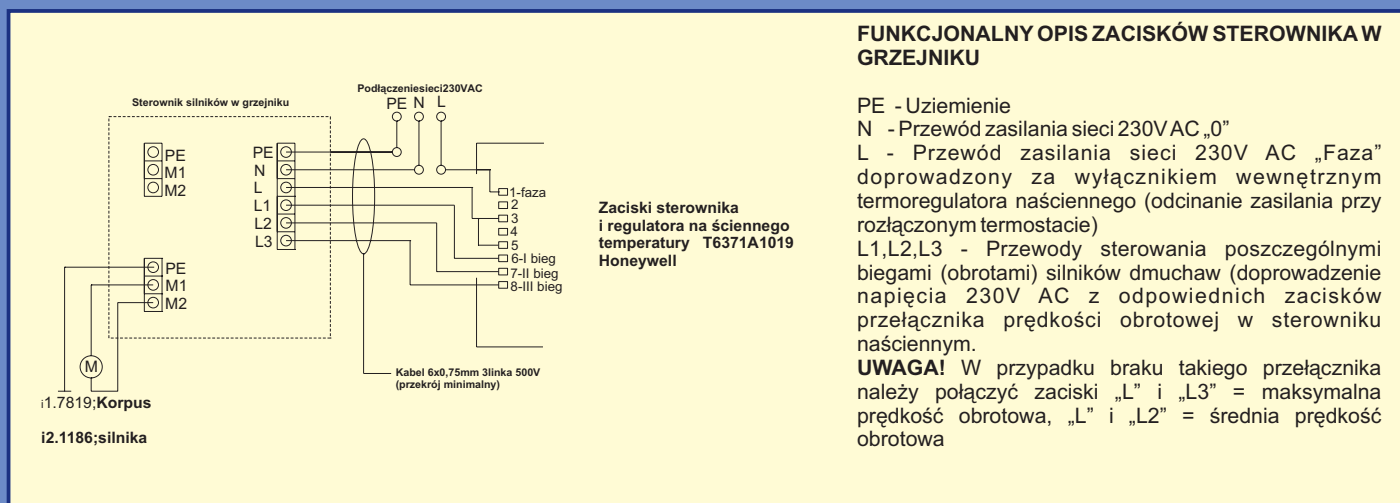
Sterownik silników w grzejniku

Podłączeniesieci230VAC
PE N L

PE
M1
M2

PE
N
L
L1
L2
L3

PE
M1
M2

M

1-faza
2
3
4
5
6-I bieg
7-II bieg
8-III bieg

Zaciski sterownika i regulatora na ściennego temperatury T6371A1019 Honeywell

Kabel 6x0,75mm 3linka 500V (przekrój minimalny)

i1.7819;**Korpus**

**i2.1186;silnika**

**FUNKCJONALNY OPIS ZACISKÓW STEROWNIKA W GRZEJNIKU**

PE - Uziemienie
N - Przewód zasilania sieci 230V AC „0"
L - Przewód zasilania sieci 230V AC „Faza" doprowadzony za wyłącznikiem wewnętrznym termoregulatora naściennego (odcinanie zasilania przy rozłączonym termostacie)
L1,L2,L3 - Przewody sterowania poszczególnymi biegami (obrotami) silników dmuchaw (doprowadzenie napięcia 230V AC z odpowiednich zacisków przełącznika prędkości obrotowej w sterowniku naściennym.
**UWAGA!** W przypadku braku takiego przełącznika należy połączyć zaciski „L" i „L3" = maksymalna prędkość obrotowa, „L" i „L2" = średnia prędkość obrotowa